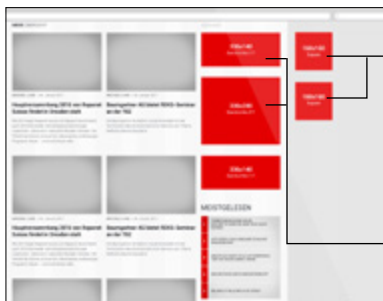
Hauptversammlung 2016 von Supercel Tennis findet in Dresden statt

Bauingenieur AG bietet REVS-Seminar an der TUD

Hauptversammlung 2016 von Supercel Tennis findet in Dresden statt

Bauingenieur AG bietet REVS-Seminar an der TUD

MEISTGELESEN